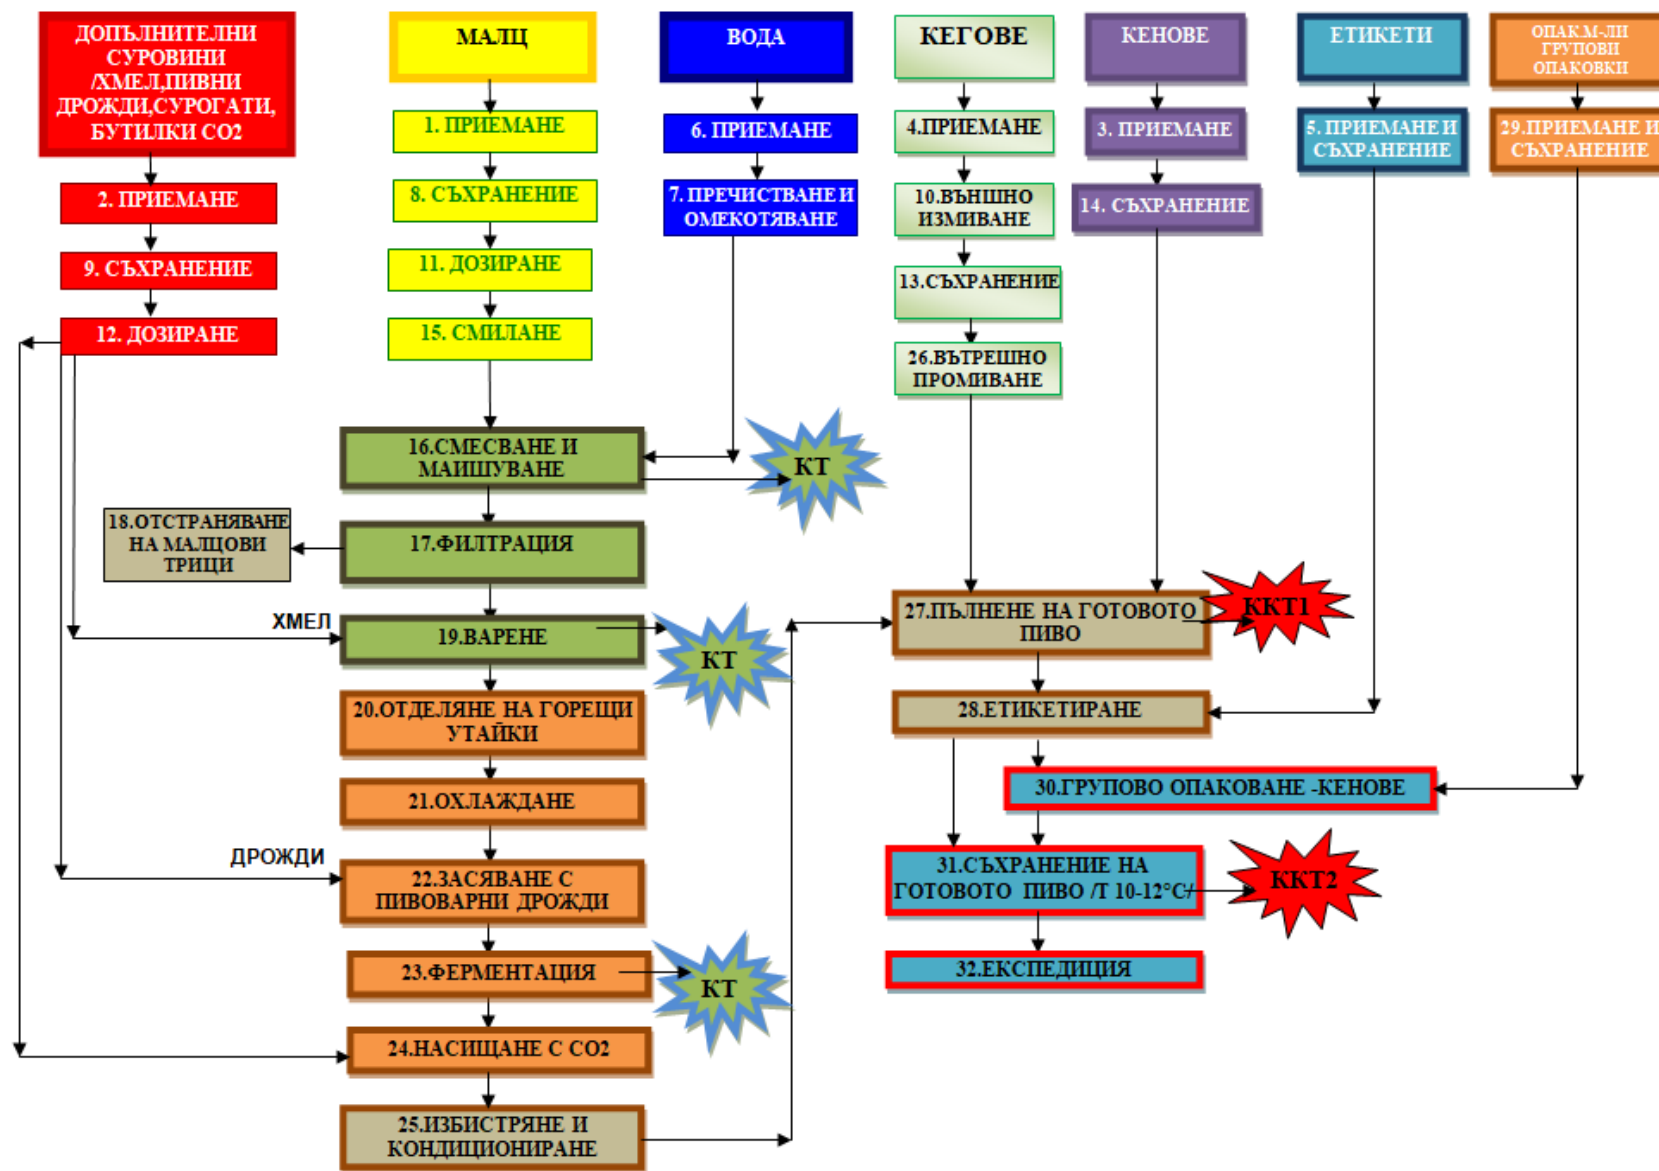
ДОПЪЛНИТЕЛНИ СУРОВИНИ /ХМЕЛ,ПИВНИ ДРОЖДИ,СУРОГАТИ, БУТИЛКИ СО2

2. ПРИЕМАНЕ

9. СЪХРАНЕНИЕ

12. ДОЗИРАНЕ

МАЛЦ

1. ПРИЕМАНЕ

8. СЪХРАНЕНИЕ

11. ДОЗИРАНЕ

15. СМИЛАНЕ

ВОДА

6. ПРИЕМАНЕ

7. ПРЕЧИСТВАНЕ И ОМЕКОТЯВАНЕ

КЕГОВЕ

4.ПРИЕМАНЕ

10.ВЪНШНО ИЗМИВАНЕ

13.СЪХРАНЕНИЕ

26.ВЪТРЕШНО ПРОМИВАНЕ

КЕНОВЕ

3. ПРИЕМАНЕ

14. СЪХРАНЕНИЕ

ЕТИКЕТИ

5. ПРИЕМАНЕ И СЪХРАНЕНИЕ

ОПАК.М-ЛИ ГРУПОВИ ОПАКОВКИ

29.ПРИЕМАНЕ И СЪХРАНЕНИЕ

16.СМЕСВАНЕ И МАИШУВАНЕ

КТ

18.ОТСТРАНЯВАНЕ НА МАЛЦОВИ ТРИЦИ

17.ФИЛТРАЦИЯ

ХМЕЛ

19.ВАРЕНЕ

КТ

27.ПЪЛНЕНЕ НА ГОТОВОТО ПИВО

ККТ1

20.ОТДЕЛЯНЕ НА ГОРЕЩИ УТАЙКИ

28.ЕТИКЕТИРАНЕ

21.ОХЛАЖДАНЕ

30.ГРУПОВО ОПАКОВАНЕ -КЕНОВЕ

ДРОЖДИ

22.ЗАСЯВАНЕ С ПИВОВАРНИ ДРОЖДИ

31.СЪХРАНЕНИЕ НА ГОТОВОТО ПИВО /Т 10-12°С/

ККТ2

23.ФЕРМЕНТАЦИЯ

КТ

32.ЕКСПЕДИЦИЯ

24.НАСИЩАНЕ С СО2

25.ИЗБИСТРЯНЕ И КОНДИЦИОНИРАНЕ